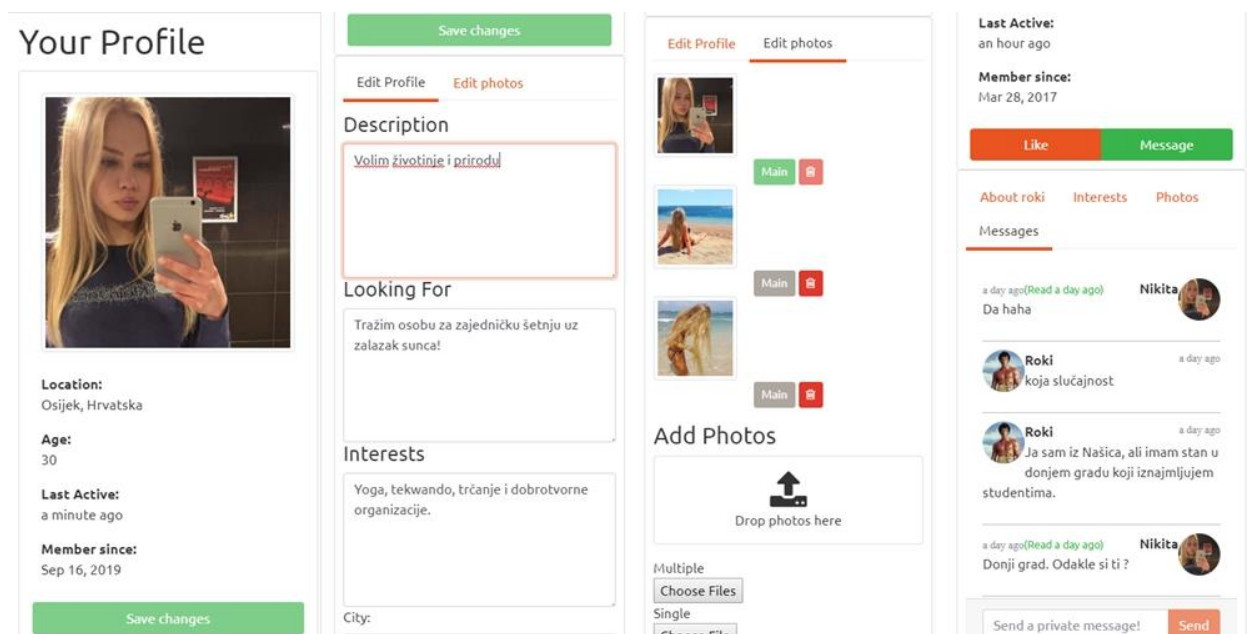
Your Profile

Location:
Osijek, Hrvatska

Age:
30

Last Active:
a minute ago

Member since:
Sep 16, 2019

Save changes

Save changes

Edit Profile Edit photos

Description

Volim životinje i prirodu

Looking For

Tražim osobu za zajedničku šetnju uz zalazak sunca!

Interests

Yoga, tekwando, trčanje i dobrotvorne organizacije.

City:

Edit Profile Edit photos

Main

Main

Main

Add Photos

Drop photos here

Multiple
Choose Files
Single
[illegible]

Last Active:
an hour ago

Member since:
Mar 28, 2017

Like Message

About roki Interests Photos
Messages

a day ago(Read a day ago) Nikita
Da haha

Roki a day ago
koja slučajnost

Roki a day ago
Ja sam iz Našica, ali imam stan u donjem gradu koji iznajmljujem studentima.

a day ago(Read a day ago) Nikita
Donji grad. Odakle si ti ?

Send a private message! Send